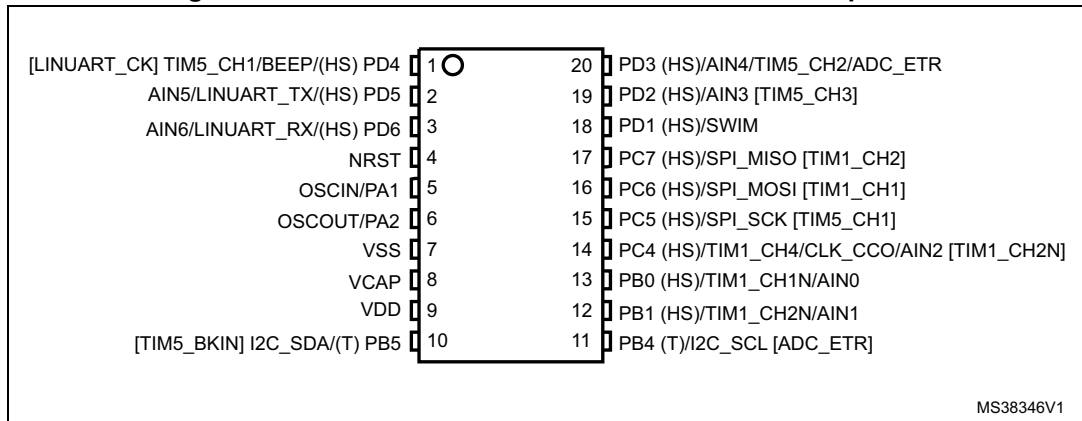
[LINUART_CK] TIM5_CH1/BEEP/(HS) PD4 1
AIN5/LINUART_TX/(HS) PD5 2
AIN6/LINUART_RX/(HS) PD6 3
NRST 4
OSCIN/PA1 5
OSCOUT/PA2 6
VSS 7
VCAP 8
VDD 9
[TIM5_BKIN] I2C_SDA/(T) PB5 10

20 PD3 (HS)/AIN4/TIM5_CH2/ADC_ETR
19 PD2 (HS)/AIN3 [TIM5_CH3]
18 PD1 (HS)/SWIM
17 PC7 (HS)/SPI_MISO [TIM1_CH2]
16 PC6 (HS)/SPI_MOSI [TIM1_CH1]
15 PC5 (HS)/SPI_SCK [TIM5_CH1]
14 PC4 (HS)/TIM1_CH4/CLK_CCO/AIN2 [TIM1_CH2N]
13 PB0 (HS)/TIM1_CH1N/AIN0
12 PB1 (HS)/TIM1_CH2N/AIN1
11 PB4 (T)/I2C_SCL [ADC_ETR]

MS38346V1